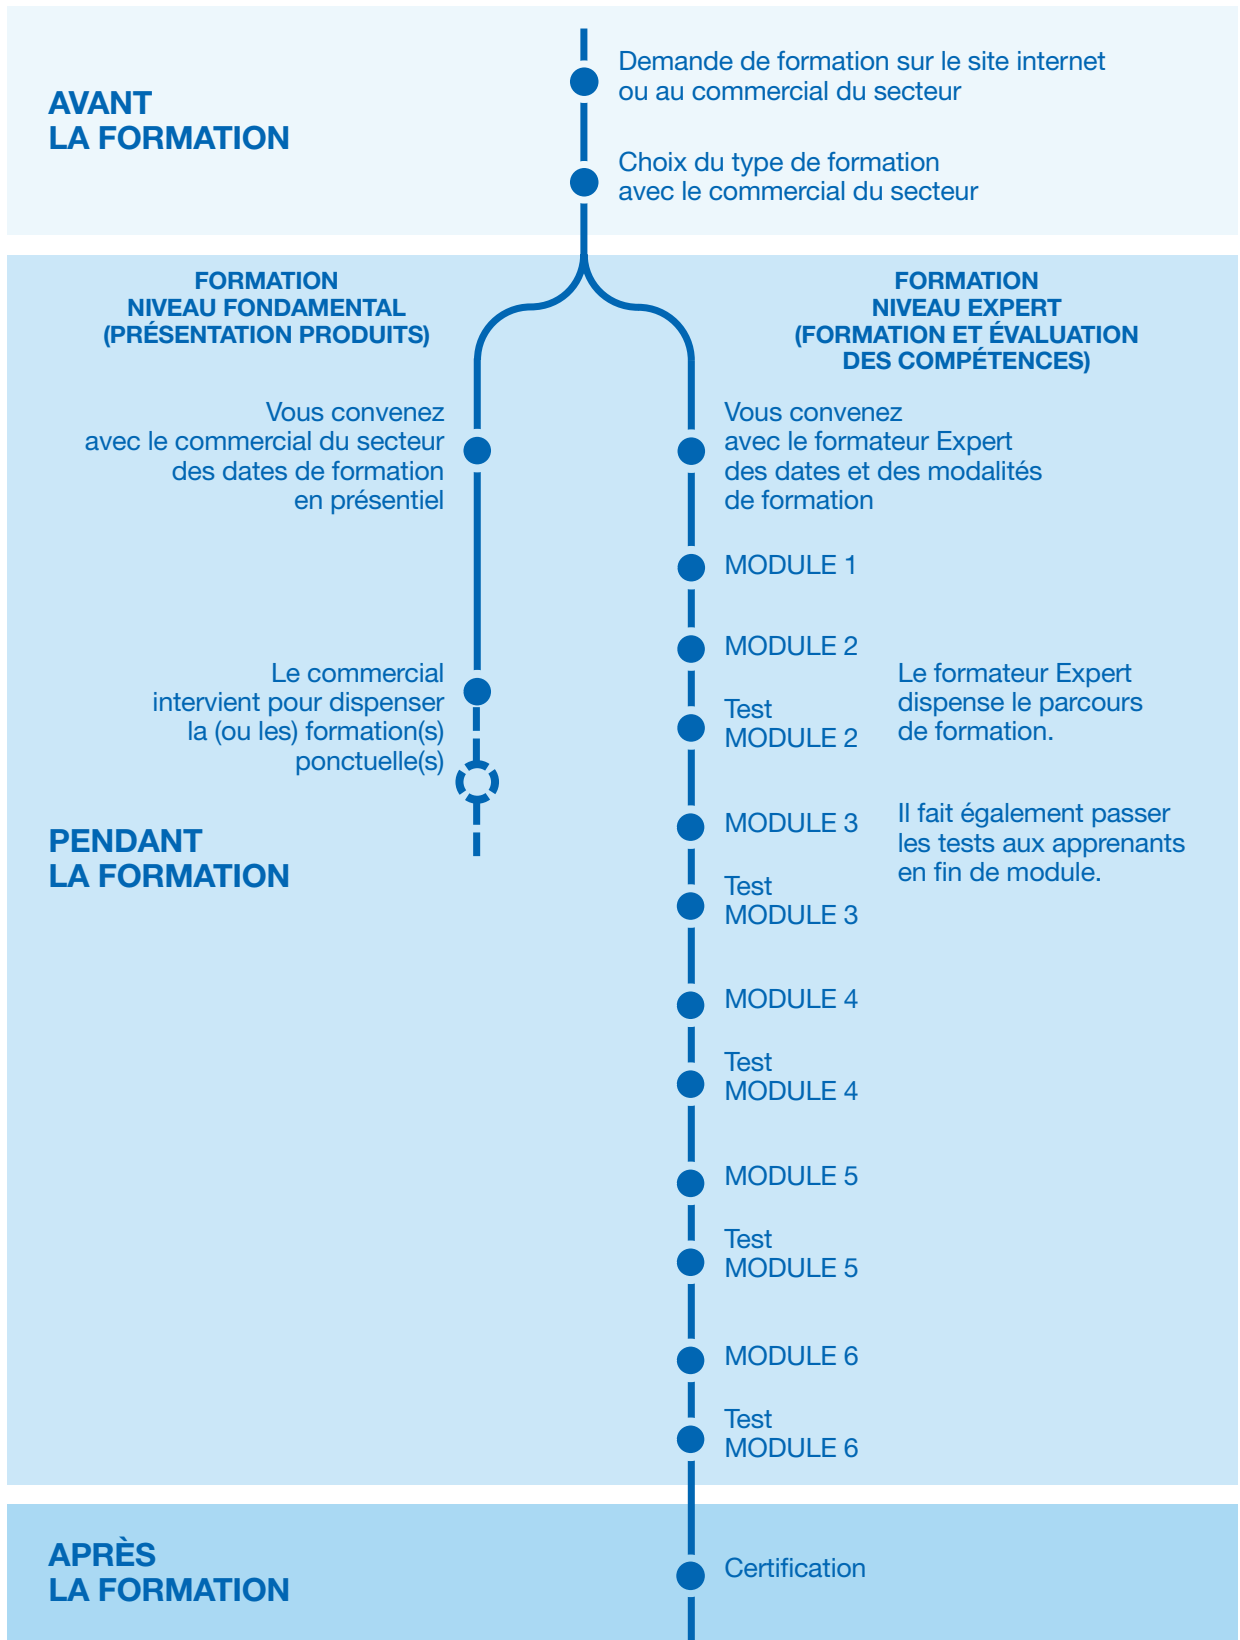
AVANT
LA FORMATION

Demande de formation sur le site internet ou au commercial du secteur

Choix du type de formation avec le commercial du secteur

FORMATION
NIVEAU FONDAMENTAL
(PRÉSENTATION PRODUITS)

FORMATION
NIVEAU EXPERT
(FORMATION ET ÉVALUATION DES COMPÉTENCES)

Vous convenez avec le commercial du secteur des dates de formation en présentiel

Vous convenez avec le formateur Expert des dates et des modalités de formation

MODULE 1

MODULE 2

Le commercial intervient pour dispenser la (ou les) formation(s) ponctuelle(s)

Test
MODULE 2

Le formateur Expert dispense le parcours de formation.

MODULE 3

Il fait également passer les tests aux apprenants en fin de module.

PENDANT
LA FORMATION

Test
MODULE 3

MODULE 4

Test
MODULE 4

MODULE 5

Test
MODULE 5

MODULE 6

Test
MODULE 6

APRÈS
LA FORMATION

Certification